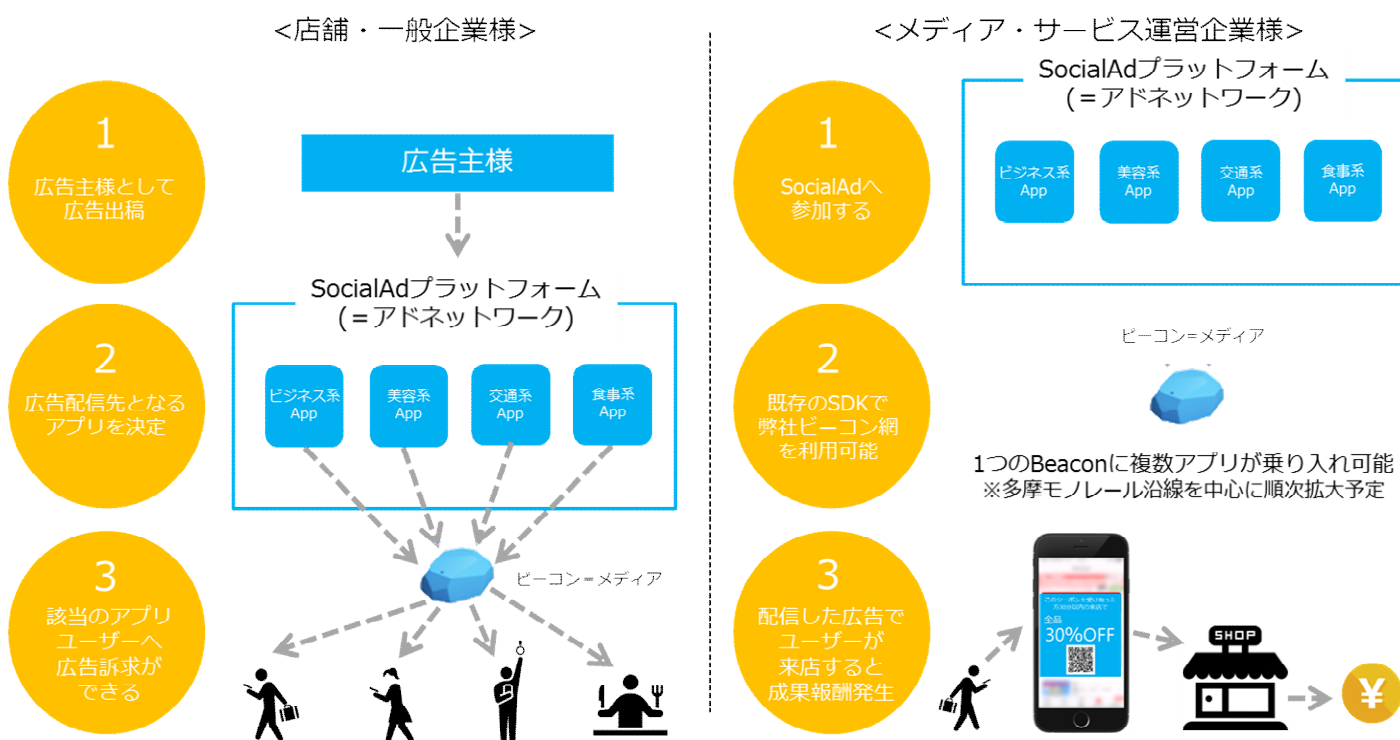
<店舗・一般企業様>

1
広告主様として広告出稿

広告主様

SocialAdプラットフォーム
(=アドネットワーク)

ビジネス系 App
美容系 App
交通系 App
食事系 App

2
広告配信先となるアプリを決定

3
該当のアプリユーザーへ広告訴求ができる

ビーコン=メディア

<メディア・サービス運営企業様>

1
SocialAdへ参加する

SocialAdプラットフォーム
(=アドネットワーク)

ビジネス系 App
美容系 App
交通系 App
食事系 App

2
既存のSDKで弊社ビーコン網を利用可能

ビーコン=メディア

1つのBeaconに複数アプリが乗り入れ可能
※多摩モノレール沿線を中心に順次拡大予定

3
配信した広告でユーザーが来店すると成果報酬発生

全品
30%OFF

SHOP

¥